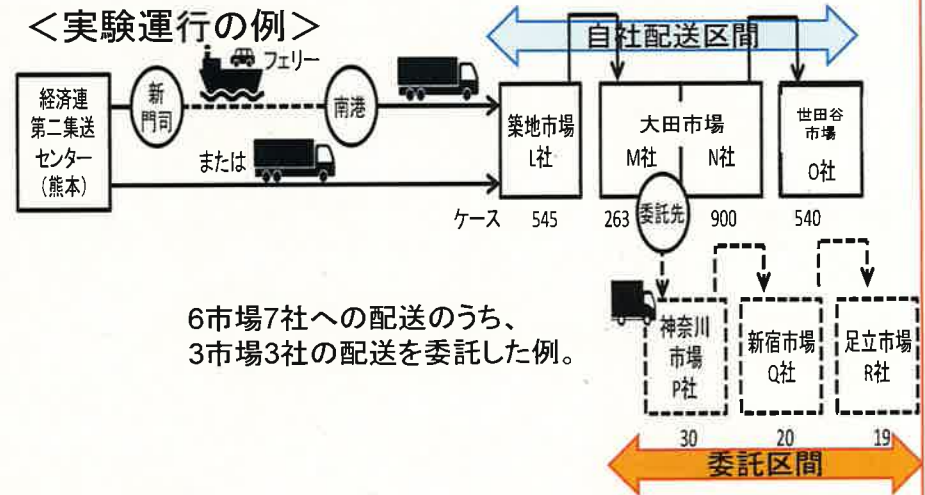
＜実験運行の例＞

自社配送区間

経済連第二集送センター（熊本）

新門司

フェリー

南港

または

築地市場 L社

大田市場 M社 N社

世田谷市場 O社

ケース 545 263 委託先 900 540

6市場7社への配送のうち、3市場3社の配送を委託した例。

神奈川市場 P社

新宿市場 Q社

足立市場 R社

30 20 19

委託区間